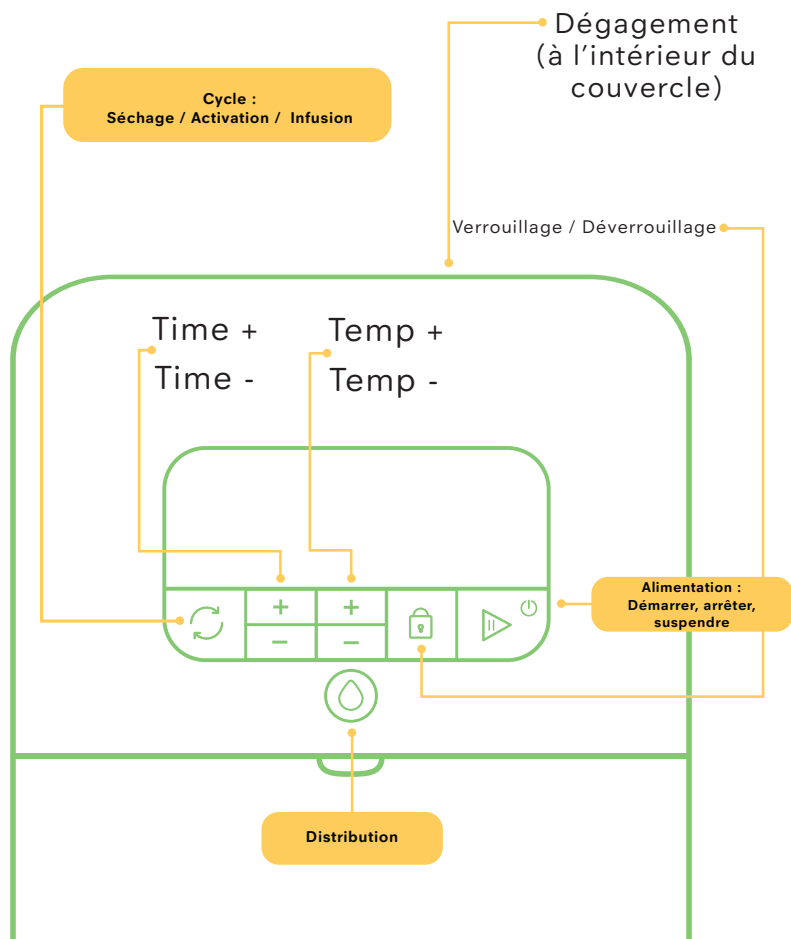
Dégagement (à l'intérieur du couvercle)

Cycle : Séchage / Activation / Infusion

Verrouillage / Déverrouillage

Time +
Time -

Temp +
Temp -

+
–
+
–

Alimentation : Démarrer, arrêter, suspendre

Distribution